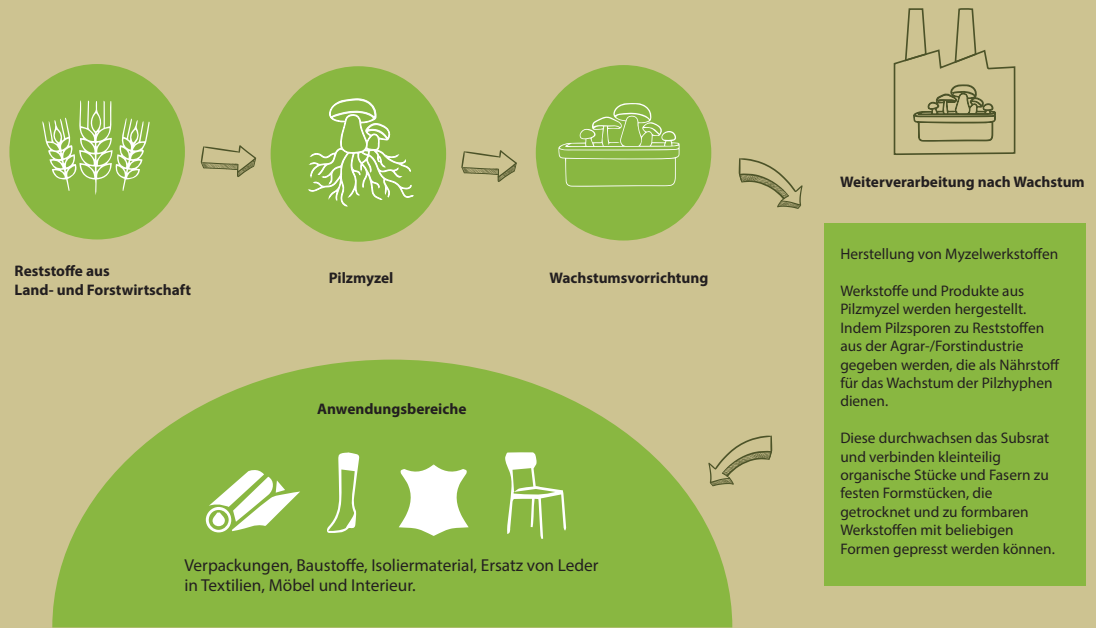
Reststoffe aus Land- und Forstwirtschaft

Pilzmyzel

Wachstumsvorrichtung

Weiterverarbeitung nach Wachstum

Herstellung von Myzelwerkstoffen

Werkstoffe und Produkte aus Pilzmyzel werden hergestellt. Indem Pilzsporen zu Reststoffen aus der Agrar-/Forstindustrie gegeben werden, die als Nährstoff für das Wachstum der Pilzhyphen dienen.

Diese durchwachsen das Subsrat und verbinden kleinteilig organische Stücke und Fasern zu festen Formstücken, die getrocknet und zu formbaren Werkstoffen mit beliebigen Formen gepresst werden können.

Anwendungsbereiche

Verpackungen, Baustoffe, Isoliermaterial, Ersatz von Leder in Textilien, Möbel und Interieur.